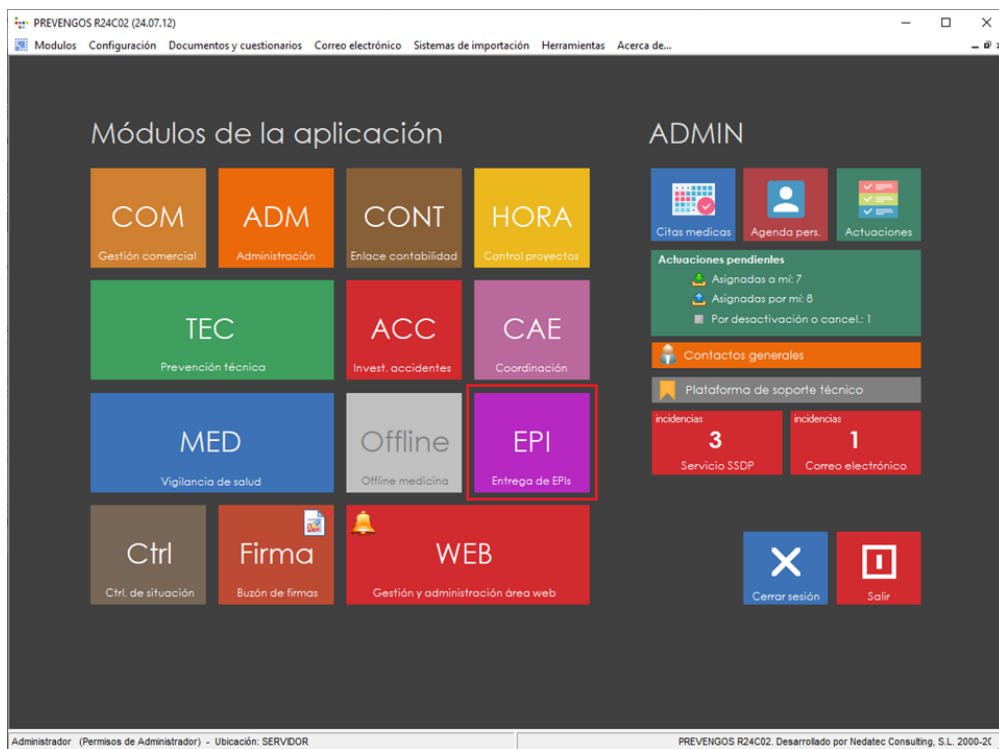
PREVENGOS R24C02 (24.07.12)

Modulos Configuración Documentos y cuestionarios Correo electrónico Sistemas de importación Herramientas Acerca de...

Módulos de la aplicación

COM
Gestión comercial

ADM
Administración

CONT
Enlace contabilidad

HORA
Control proyectos

TEC
Prevención técnica

ACC
Invest. accidentes

CAE
Coordinación

MED
Vigilancia de salud

Offline
Offline medicina

EPI
Entrega de EPIs

Ctrl
Ctrl. de situación

Firma
Buzón de firmas

WEB
Gestión y administración área web

ADMIN

Citas medicas

Agenda pers.

Actuaciones

Actuaciones pendientes
Asignadas a mí: 7
Asignadas por mí: 8
Por desactivación o cancel.: 1

Contactos generales

Plataforma de soporte técnico

incidencias
3
Servicio SSDP

incidencias
1
Correo electrónico

Cerrar sesión

Salir

Administrador (Permisos de Administrador) - Ubicación: SERVIDOR

PREVENGOS R24C02. Desarrollado por Nedatec Consulting, S.L. 2000-2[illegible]